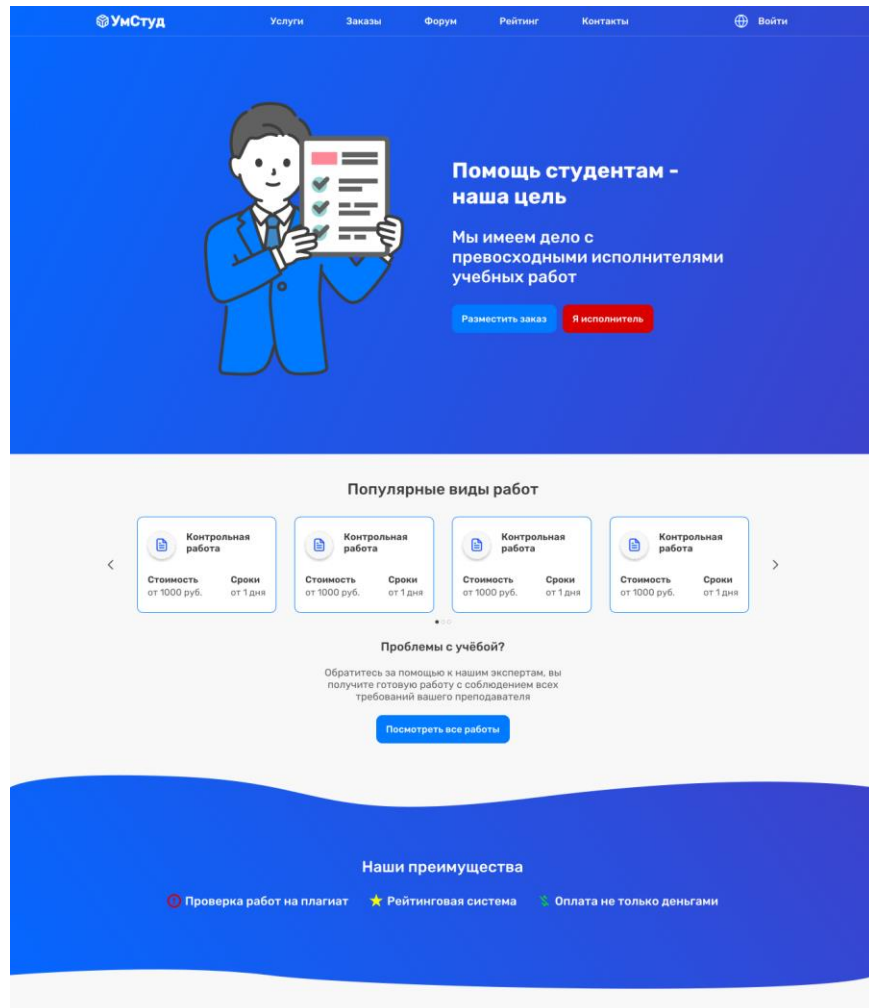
УмСтуд

Услуги Заказы Форум Рейтинг Контакты

Войти

Помощь студентам - наша цель

Мы имеем дело с превосходными исполнителями учебных работ

Разместить заказ

Я исполнитель

Популярные виды работ

| Контрольная работа | Контрольная работа | Контрольная работа | Контрольная работа |
|---|---|---|---|
| Стоимость от 1000 руб. Сроки от 1 дня | Стоимость от 1000 руб. Сроки от 1 дня | Стоимость от 1000 руб. Сроки от 1 дня | Стоимость от 1000 руб. Сроки от 1 дня |

Проблемы с учёбой?

Обратитесь за помощью к нашим экспертам, вы получите готовую работу с соблюдением всех требований вашего преподавателя

Посмотреть все работы

Наши преимущества

Проверка работ на плагиат

Рейтинговая система

Оплата не только деньгами